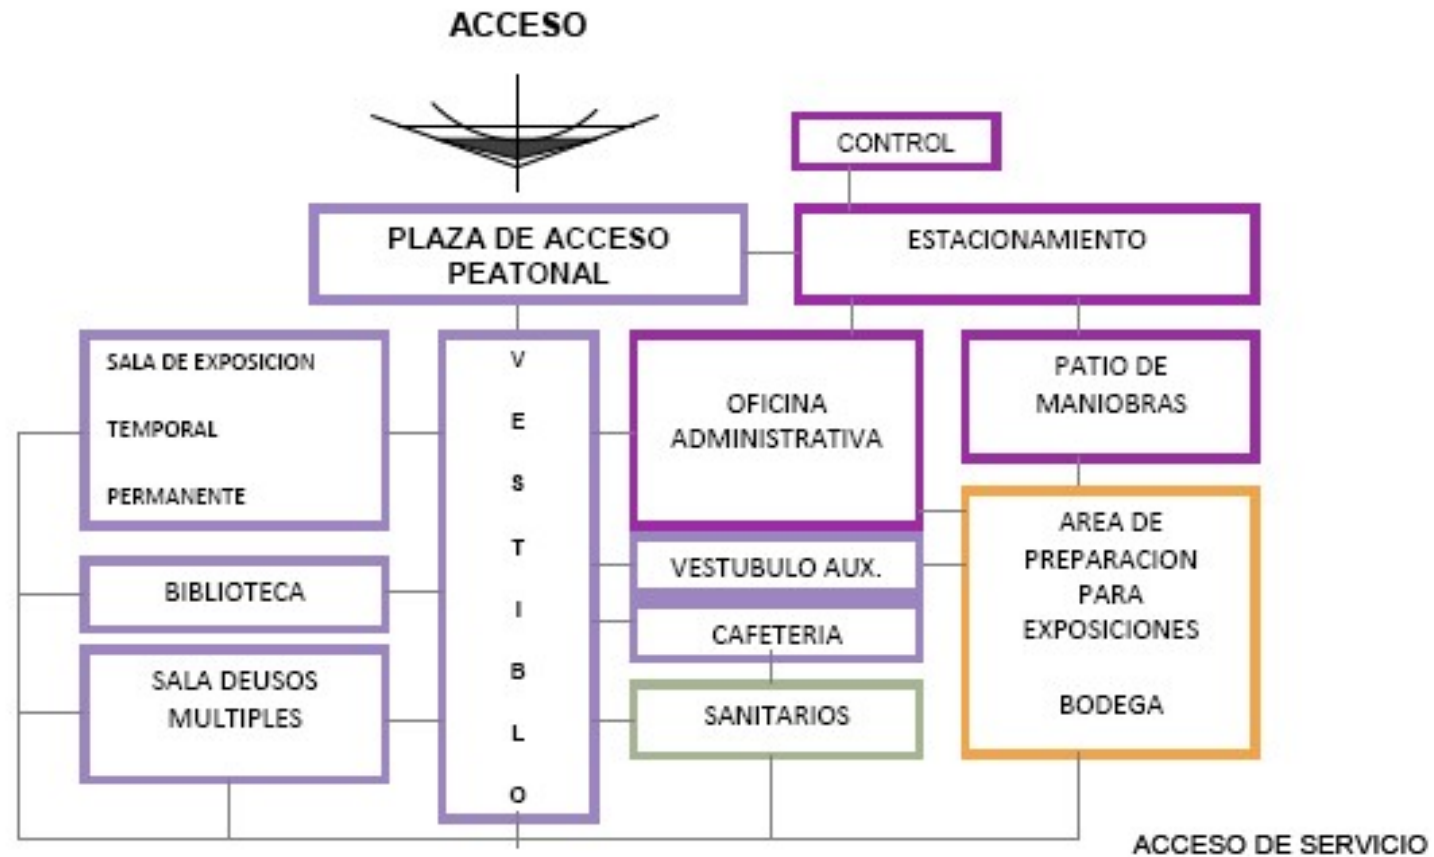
ACCESO

CONTROL

PLAZA DE ACCESO PEATONAL

ESTACIONAMIENTO

SALA DE EXPOSICION

TEMPORAL

PERMANENTE

V E S T I B L O

OFICINA ADMINISTRATIVA

PATIO DE MANIOBRAS

AREA DE PREPARACION PARA EXPOSICIONES

BODEGA

VESTUBULO AUX.

BIBLIOTECA

CAFETERIA

SALA DEUSOS MULTIPLES

SANITARIOS

ACCESO DE SERVICIO